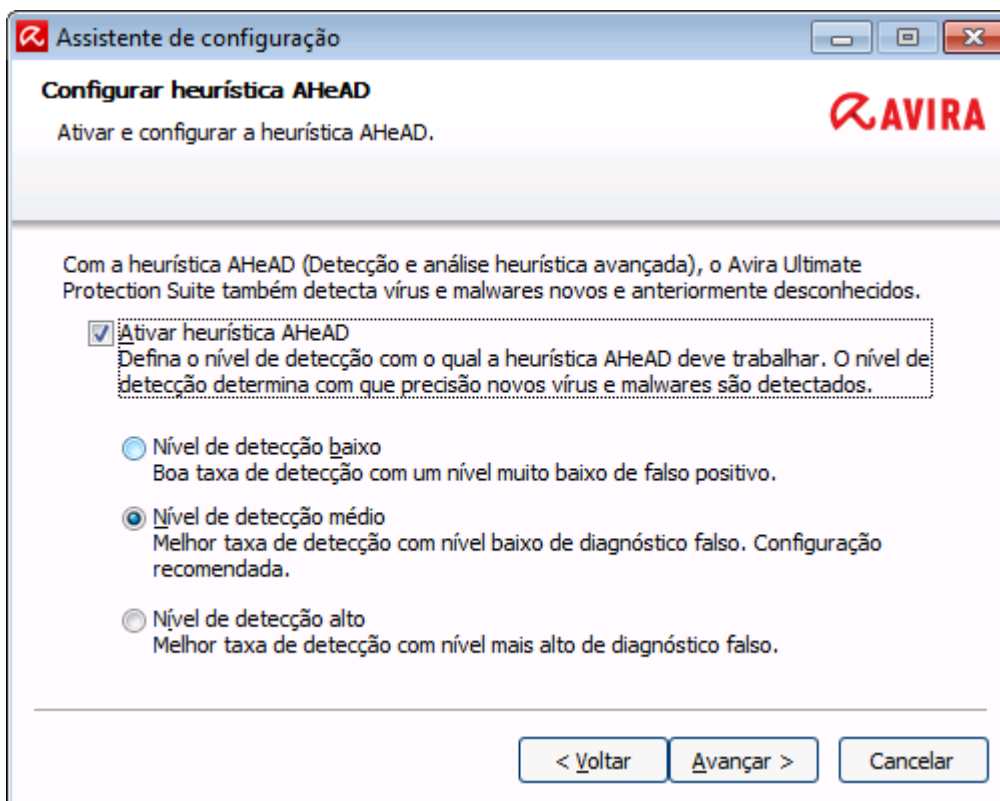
Assistente de configuração

Configurar heurística AHeAD

Ativar e configurar a heurística AHeAD.

AVIRA

Com a heurística AHeAD (Detecção e análise heurística avançada), o Avira Ultimate Protection Suite também detecta vírus e malwares novos e anteriormente desconhecidos.

Ativar heurística AHeAD
Defina o nível de detecção com o qual a heurística AHeAD deve trabalhar. O nível de detecção determina com que precisão novos vírus e malwares são detectados.

Nível de detecção baixo
Boa taxa de detecção com um nível muito baixo de falso positivo.

Nível de detecção médio
Melhor taxa de detecção com nível baixo de diagnóstico falso. Configuração recomendada.

Nível de detecção alto
Melhor taxa de detecção com nível mais alto de diagnóstico falso.

< Voltar

Avançar >

Cancelar